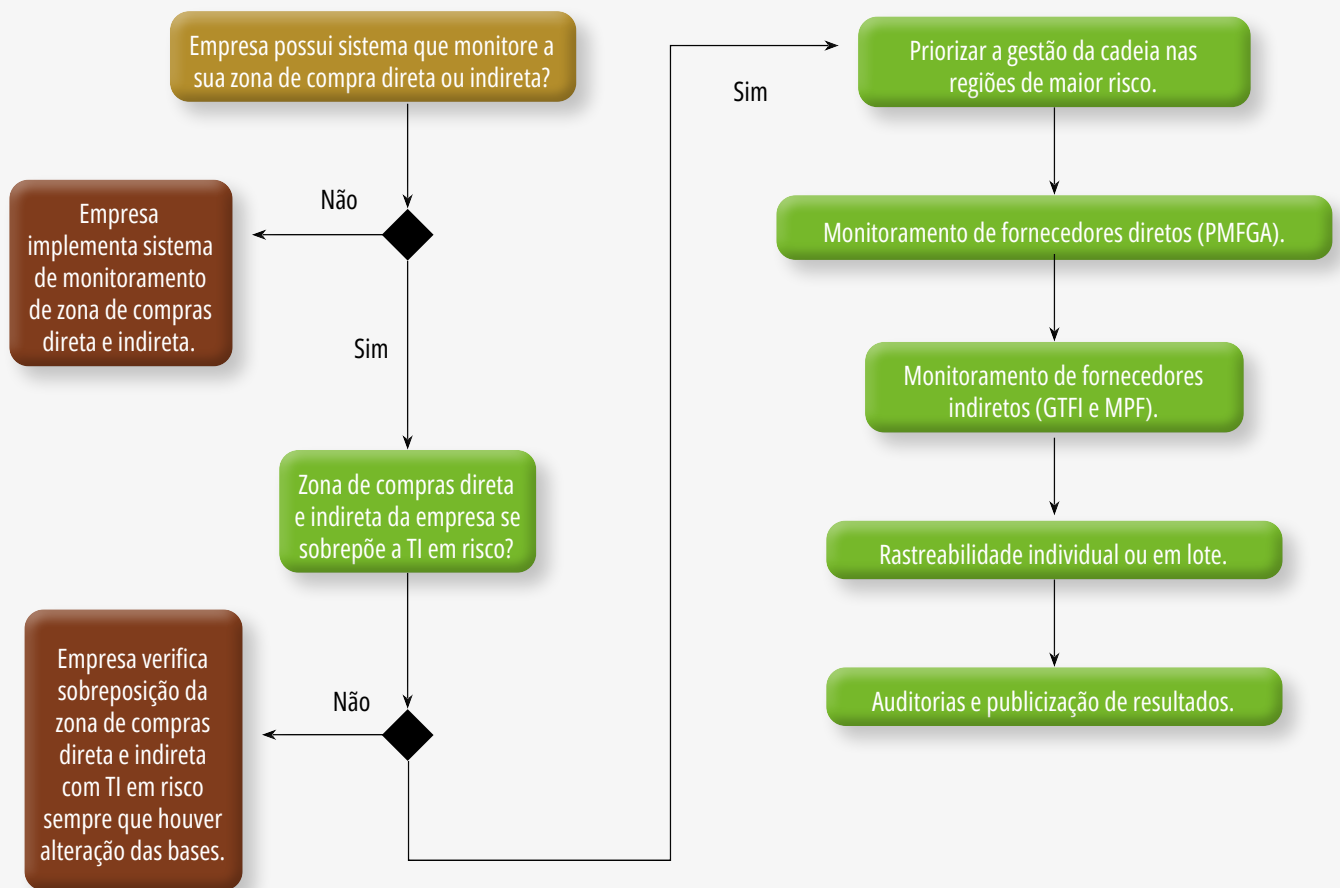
Empresa possui sistema que monitore a sua zona de compra direta ou indireta?

Não

Empresa implementa sistema de monitoramento de zona de compras direta e indireta.

Sim

Zona de compras direta e indireta da empresa se sobrepõe a TI em risco?

Não

Empresa verifica sobreposição da zona de compras direta e indireta com TI em risco sempre que houver alteração das bases.

Sim

Priorizar a gestão da cadeia nas regiões de maior risco.

Monitoramento de fornecedores diretos (PMFGA).

Monitoramento de fornecedores indiretos (GTFI e MPF).

Rastreabilidade individual ou em lote.

Auditorias e publicização de resultados.